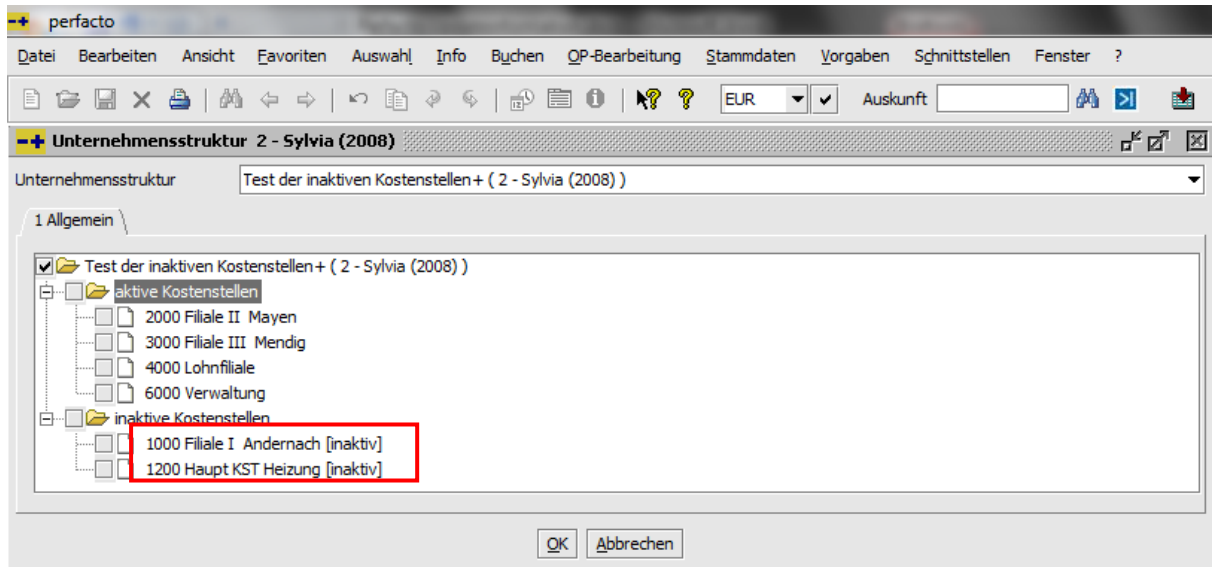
perfacto

Datei Bearbeiten Ansicht Favoriten Auswahl Info Buchen OP-Bearbeitung Stammdaten Vorgaben Schnittstellen Fenster ?

EUR Auskunft

Unternehmensstruktur 2 - Sylvia (2008)

Unternehmensstruktur Test der inaktiven Kostenstellen+ ( 2 - Sylvia (2008) )

1 Allgemein

Test der inaktiven Kostenstellen+ ( 2 - Sylvia (2008) )
aktive Kostenstellen
2000 Filiale II Mayen
3000 Filiale III Mendig
4000 Lohnfiliale
6000 Verwaltung
inaktive Kostenstellen
1000 Filiale I Andernach [inaktiv]
1200 Haupt KST Heizung [inaktiv]

OK Abbrechen